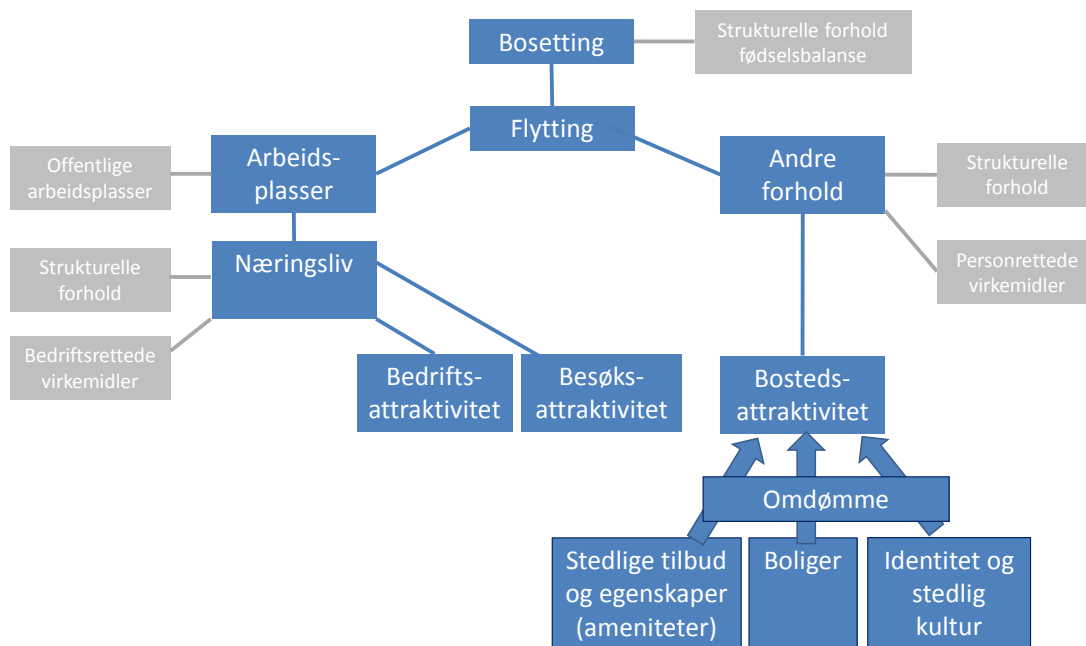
Bosetting

Strukturelle forhold fødselsbalanse

Flytting

Offentlige arbeidsplasser

Arbeidsplasser

Andre forhold

Strukturelle forhold

Personrettede virkemidler

Strukturelle forhold

Næringsliv

Bedriftsrettede virkemidler

Bedriftsattraktivitet

Besøksattraktivitet

Bostedsattraktivitet

Omdømme

Stedlige tilbud og egenskaper (ameniteter)

Boliger

Identitet og stedlig kultur